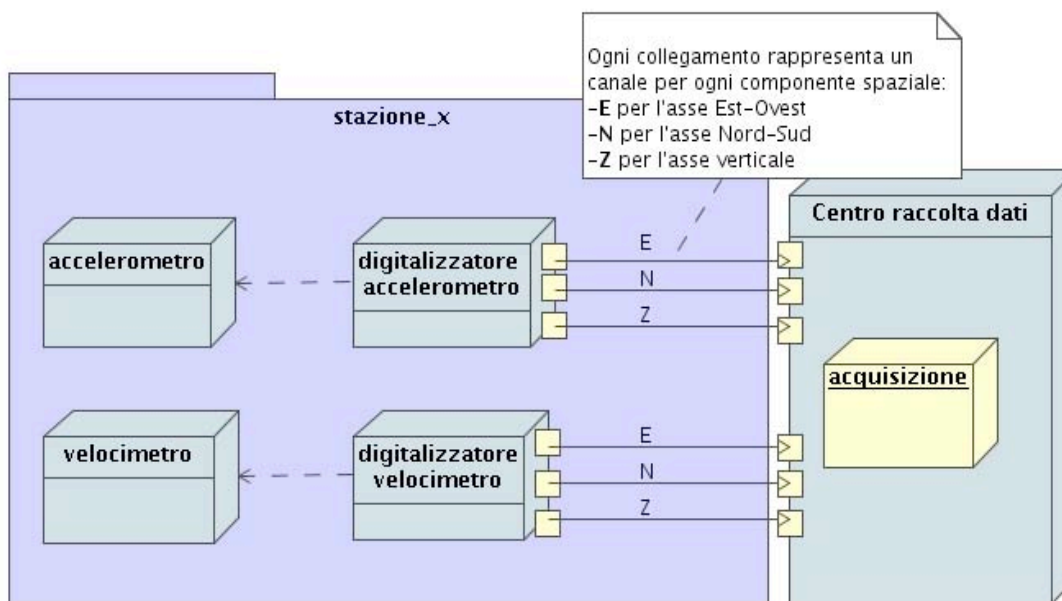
Ogni collegamento rappresenta un canale per ogni componente spaziale:
-E per l'asse Est-Ovest
-N per l'asse Nord-Sud
-Z per l'asse verticale

stazione_x

accelerometro

digitalizzatore accelerometro

E
N
Z

velocimetro

digitalizzatore velocimetro

E
N
Z

Centro raccolta dati

acquisizione